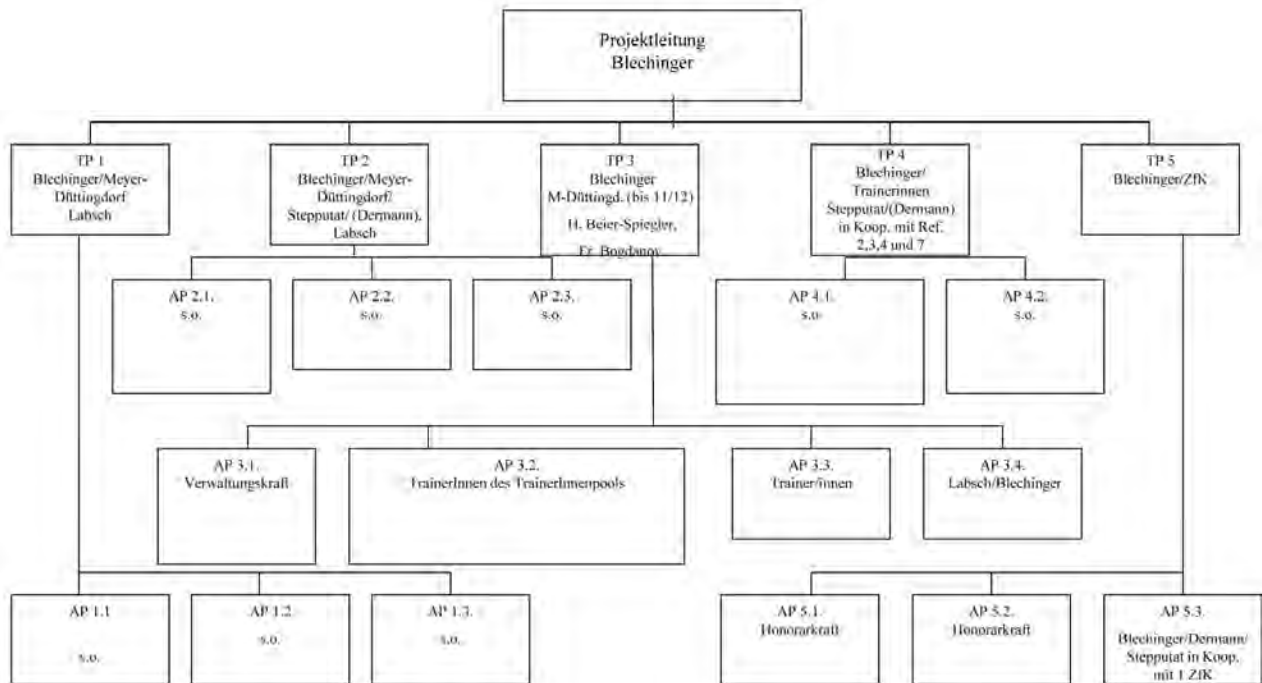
Projektleitung
Blechinger

TP 1
Blechinger/Meyer-Düttingdorf
Labsch

TP 2
Blechinger/Meyer-Düttingdorf/
Stepputat/ (Dermann),
Labsch

TP 3
Blechinger
M-Düttingd. (bis 11/12)
H. Beier-Spiegler,
Fr. Bogdanov

TP 4
Blechinger/
Trainerinnen
Stepputat/(Dermann)
in Koop. mit Ref.
2,3,4 und 7

TP 5
Blechinger/ZfK

AP 2.1.
s.o.

AP 2.2.
s.o.

AP 2.3.
s.o.

AP 4.1.
s.o.

AP 4.2.
s.o.

AP 3.1.
Verwaltungskraft

AP 3.2.
TrainerInnen des TrainerInnenpools

AP 3.3.
Trainer/innen

AP 3.4.
Labsch/Blechinger

AP 1.1
s.o.

AP 1.2.
s.o.

AP 1.3.
s.o.

AP 5.1.
Honorarkraft

AP 5.2.
Honorarkraft

AP 5.3.
Blechinger/Dermann/
Stepputat in Koop.
mit 1 ZfK